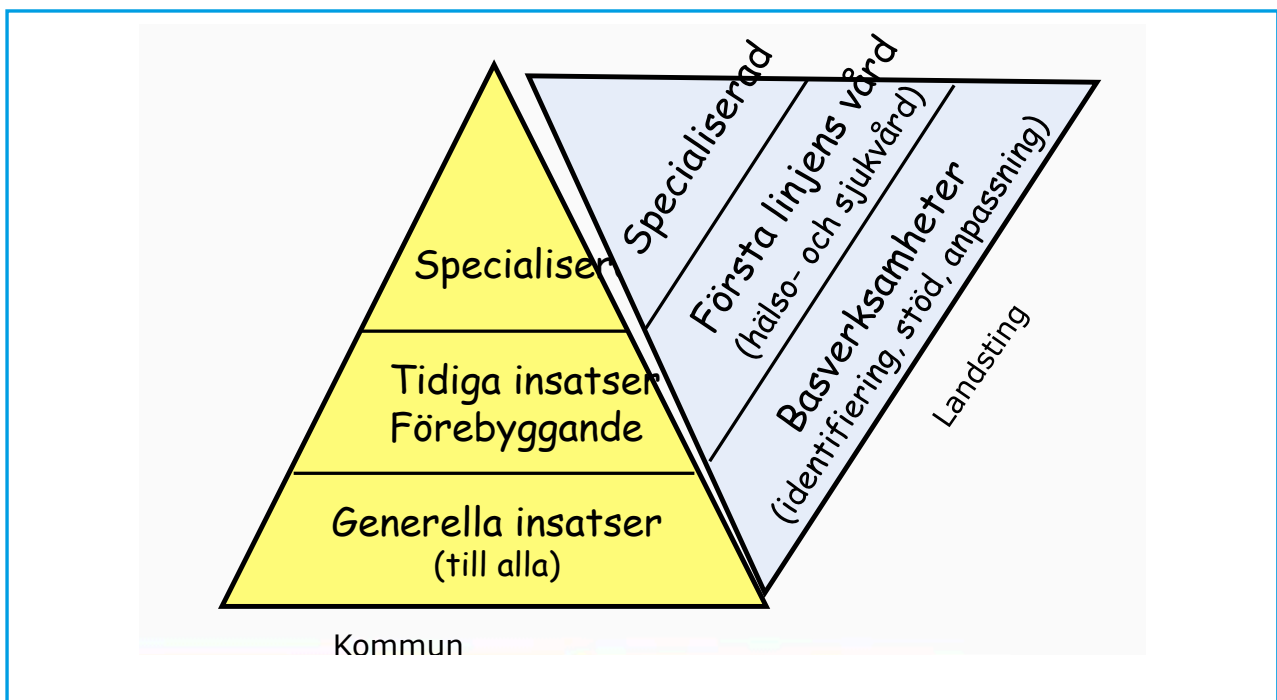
Specialiser

Tidiga insatser
Förebyggande

Generella insatser
(till alla)

Kommun

Specialiserad

Första linjens vård
(hälso- och sjukvård)

Basverksamheter
(identifiering, stöd, anpassning)

Landsting